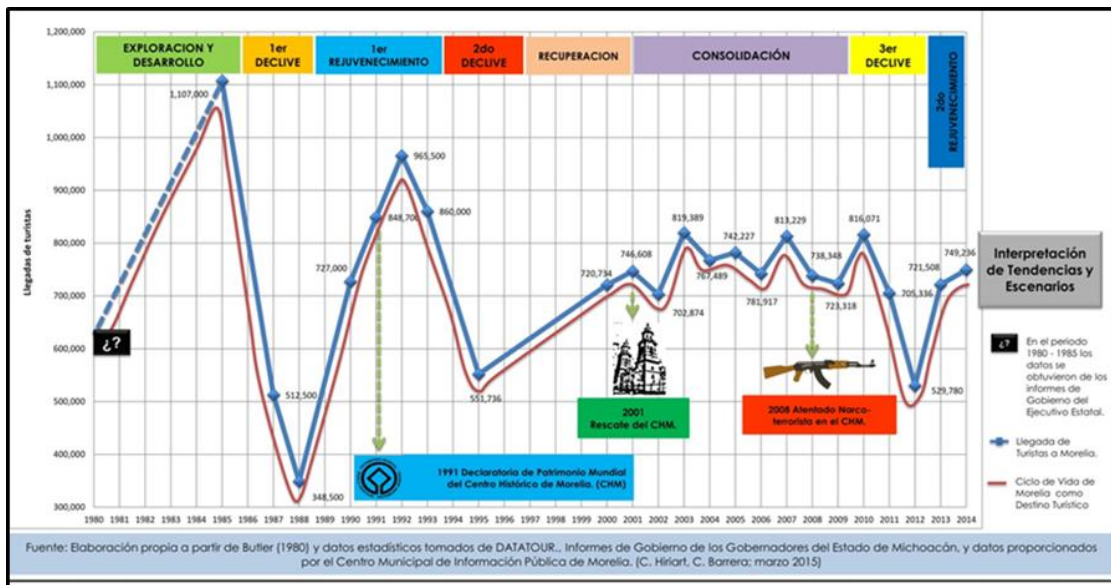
EXPLORACION Y DESARROLLO

1er DECLIVE

1er REJUVENECIMIENTO

2do DECLIVE

RECUPERACION

CONSOLIDACIÓN

3er DECLIVE

2do REJUVENECIMIENTO

1,200,000
1,100,000
1,000,000
900,000
800,000
700,000
600,000
500,000
400,000
300,000

Llegadas de turistas

1,107,000
512,500
348,500
727,000
848,700
965,500
860,000
551,736
720,734
746,608
702,874
819,389
767,489
742,227
781,917
813,229
738,348
723,318
816,071
705,336
529,780
721,508
749,236

¿?

1991 Declaratoria de Patrimonio Mundial del Centro Histórico de Morelia. (CHM)

2001 Rescate del CHM.

2008 Atentado Narco-terrorista en el CHM.

Interpretación de Tendencias y Escenarios

¿? En el periodo 1980 - 1985 los datos se obtuvieron de los informes de Gobierno del Ejecutivo Estatal.

Llegada de Turistas a Morelia.

Ciclo de Vida de Morelia como Destino Turístico

1980 1981 1982 1983 1984 1985 1986 1987 1988 1989 1990 1991 1992 1993 1994 1995 1996 1997 1998 1999 2000 2001 2002 2003 2004 2005 2006 2007 2008 2009 2010 2011 2012 2013 2014

Fuente: Elaboración propia a partir de Butler (1980) y datos estadísticos tomados de DATATOUR., Informes de Gobierno de los Gobernadores del Estado de Michoacán, y datos proporcionados por el Centro Municipal de Información Pública de Morelia. (C. Hiriart, C. Barrera; marzo 2015)